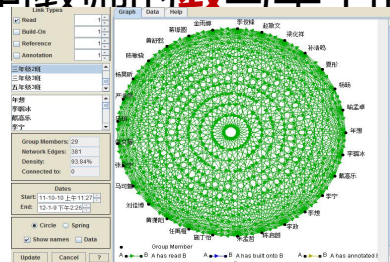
Link Types
Read 1
Build-On 1
Reference 1
Annotation 1

三年级3班
三年级7班
五年级3班

年晖
李丽冰
戴淼乐
李宁

Group Members: 29
Network Edges: 381
Density: 93.84%
Connected to: 0

Dates
Start: 11-10-15 上午11:27
End: 12-1-9 下午2:26

Circle Spring
Show names Data

Update Cancel ?

Graph Data Help

金雨娜
李嘉骏
赵路文
郭继丽
梁悦洋
黄舒烈
孙涵格
陈璐璐
夏彤
杨晨晰
杨晞
戴孟赢
年晖
李丽冰
戴淼乐
李宁
马可
李想
刘佳博
李致
黄渭和
任佩瑜
董丁宁
朱温恩
朱鹏程

Group Member
A → B A has read B
A → B A has built onto B
A → B A has annotated B